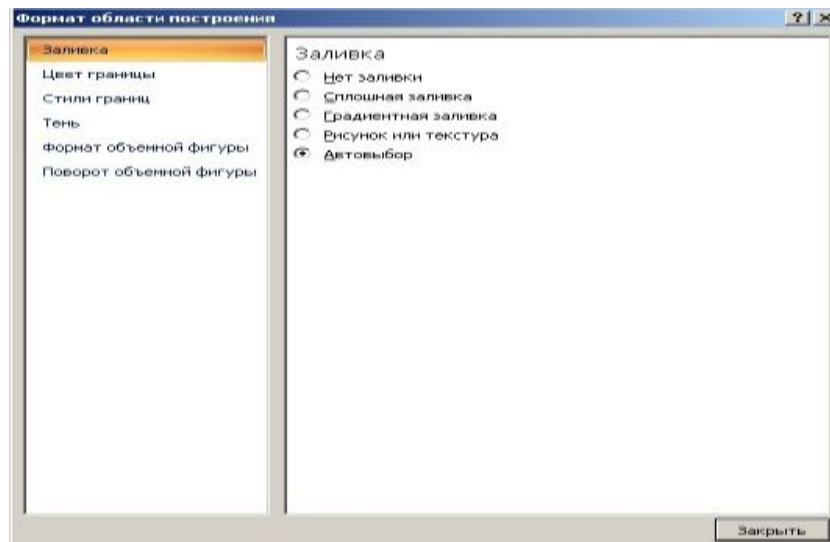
Формат области построения

?

×

Заливка

Цвет границы

Стили границ

Тень

Формат объемной фигуры

Поворот объемной фигуры

Заливка

Нет заливки

Сплошная заливка

Градиентная заливка

Рисунок или текстура

Автовыбор

Закрыть